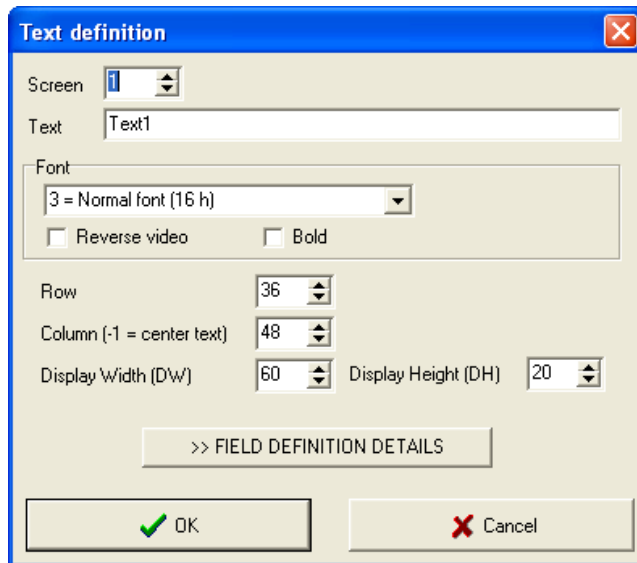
Text definition

Screen 1

Text Text1

Font

3 = Normal font (16 h)

Reverse video

Bold

Row 36

Column (-1 = center text) 48

Display Width (DW) 60

Display Height (DH) 20

>> FIELD DEFINITION DETAILS

OK

Cancel